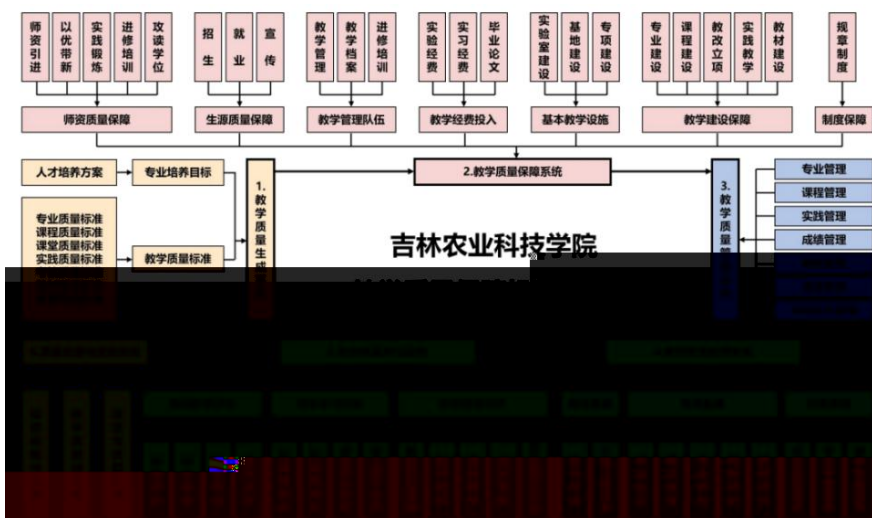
师资引进
以优带新
实践锻炼
进修培训
攻读学位
招生
就业
宣传
教学管理
教学档案
进修培训
实验经费
实习经费
毕业论文
实验室建设
基地建设
专项建设
专业建设
课程建设
教改立项
实践教学
教材建设
规章制度

师资质量保障
生源质量保障
教学管理队伍
教学经费投入
基本教学设施
教学建设保障
制度保障

人才培养方案
专业培养目标
1.教学质量生成
2.教学质量保障系统
3.教学质量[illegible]
专业管理
课程管理
实践管理
成绩管理

专业质量标准
课程质量标准
课堂质量标准
实践质量标准
教学质量标准

吉林农业科技学院
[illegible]